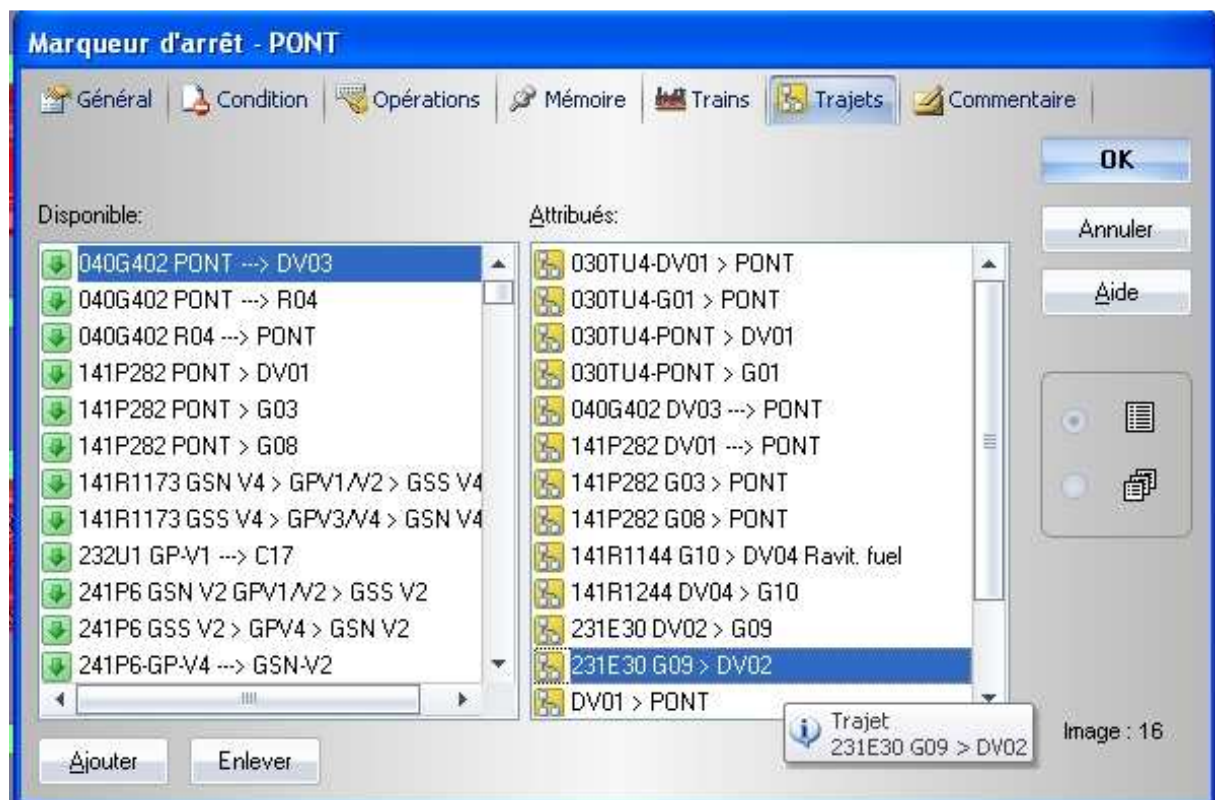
Marqueur d'arrêt - PONT

Général | Condition | Opérations | Mémoire | Trains | Trajets | Commentaire

OK

Annuler

Aide

Disponible:

040G402 PONT ---> DV03
040G402 PONT ---> R04
040G402 R04 ---> PONT
141P282 PONT > DV01
141P282 PONT > G03
141P282 PONT > G08
141R1173 GSN V4 > GPV1/V2 > GSS V4
141R1173 GSS V4 > GPV3/V4 > GSN V4
232U1 GP-V1 ---> C17
241P6 GSN V2 GPV1/V2 > GSS V2
241P6 GSS V2 > GPV4 > GSN V2
241P6-GP-V4 ---> GSN-V2

Attribués:

030TU4-DV01 > PONT
030TU4-G01 > PONT
030TU4-PONT > DV01
030TU4-PONT > G01
040G402 DV03 ---> PONT
141P282 DV01 ---> PONT
141P282 G03 > PONT
141P282 G08 > PONT
141R1144 G10 > DV04 Ravit. fuel
141R1244 DV04 > G10
231E30 DV02 > G09
231E30 G09 > DV02
DV01 > PONT

Trajet
231E30 G09 > DV02

Image : 16

Ajouter

Enlever